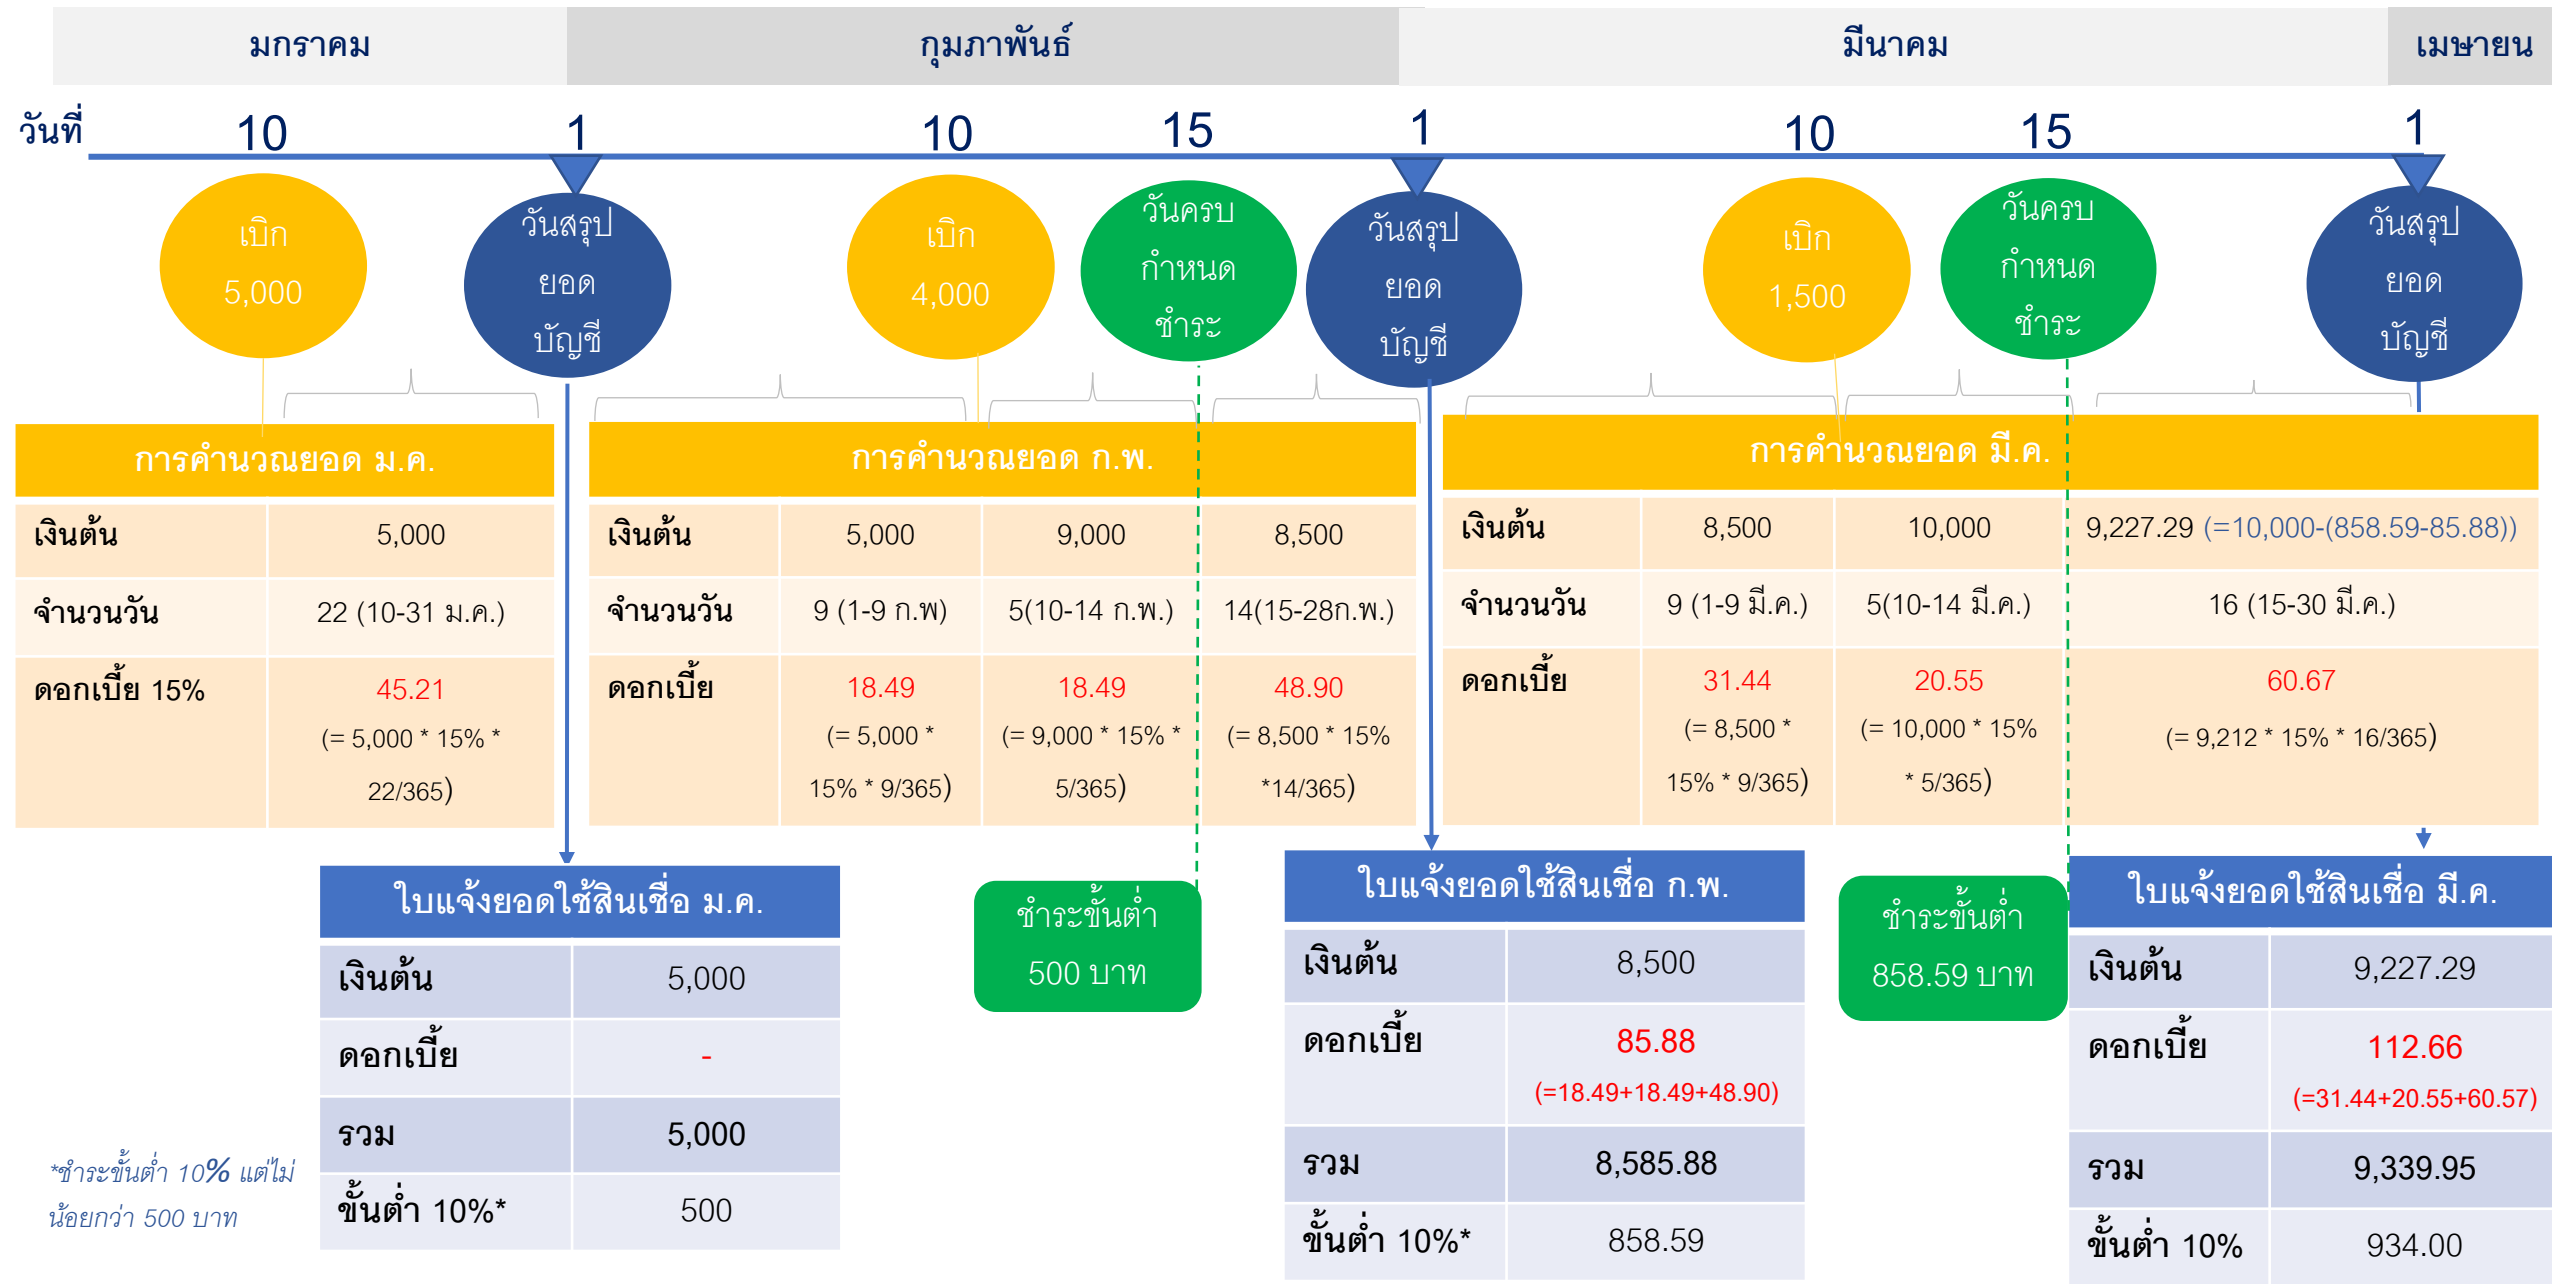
มกราคม กุมภาพันธ์ มีนาคม เมษายน

วันที่ 10 1 10 15 1 10 15 1

เบิก 5,000

วันสรุปยอดบัญชี

เบิก 4,000

วันครบกำหนดชำระ

วันสรุปยอดบัญชี

เบิก 1,500

วันครบกำหนดชำระ

วันสรุปยอดบัญชี

การคำนวณยอด ม.ค.

| เงินต้น | 5,000 |
|---|---|
| จำนวนวัน | 22 (10-31 ม.ค.) |
| ดอกเบี้ย 15% | 45.21 (= 5,000 * 15% * 22/365) |

การคำนวณยอด ก.พ.

| เงินต้น | 5,000 | 9,000 | 8,500 |
|---|---|---|---|
| จำนวนวัน | 9 (1-9 ก.พ) | 5(10-14 ก.พ.) | 14(15-28ก.พ.) |
| ดอกเบี้ย | 18.49 (= 5,000 * 15% * 9/365) | 18.49 (= 9,000 * 15% * 5/365) | 48.90 (= 8,500 * 15% *14/365) |

การคำนวณยอด มี.ค.

| เงินต้น | 8,500 | 10,000 | 9,227.29 (=10,000-(858.59-85.88)) |
|---|---|---|---|
| จำนวนวัน | 9 (1-9 มี.ค.) | 5(10-14 มี.ค.) | 16 (15-30 มี.ค.) |
| ดอกเบี้ย | 31.44 (= 8,500 * 15% * 9/365) | 20.55 (= 10,000 * 15% * 5/365) | 60.67 (= 9,212 * 15% * 16/365) |

ใบแจ้งยอดใช้สินเชื่อ ม.ค.

| เงินต้น | 5,000 |
|---|---|
| ดอกเบี้ย | - |
| รวม | 5,000 |
| ขั้นต่ำ 10%* | 500 |

ชำระขั้นต่ำ 500 บาท

ใบแจ้งยอดใช้สินเชื่อ ก.พ.

| เงินต้น | 8,500 |
|---|---|
| ดอกเบี้ย | 85.88 (=18.49+18.49+48.90) |
| รวม | 8,585.88 |
| ขั้นต่ำ 10%* | 858.59 |

ชำระขั้นต่ำ 858.59 บาท

ใบแจ้งยอดใช้สินเชื่อ มี.ค.

| เงินต้น | 9,227.29 |
|---|---|
| ดอกเบี้ย | 112.66 (=31.44+20.55+60.57) |
| รวม | 9,339.95 |
| ขั้นต่ำ 10% | 934.00 |

*ชำระขั้นต่ำ 10% แต่ไม่น้อยกว่า 500 บาท